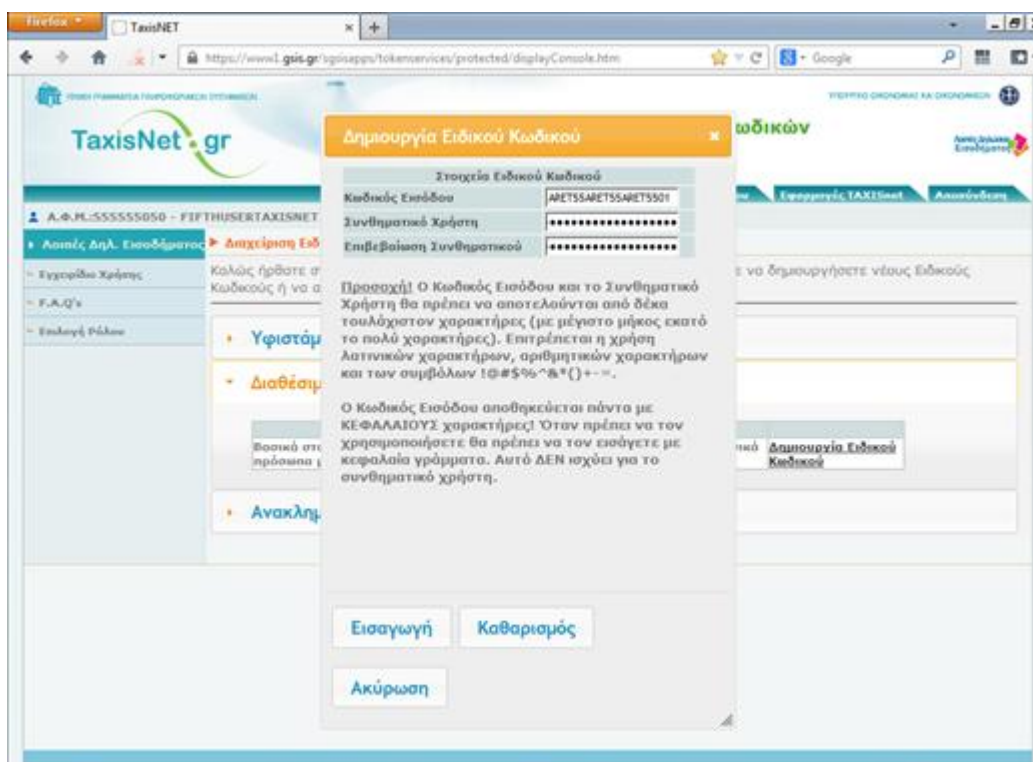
Firefox TaxisNET

https://www1.gsis.gr/sgsisapps/tokenservices/protected/displayConsole.htm

Google

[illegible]

ΥΠΟΥΡΓΕΙΟ ΟΙΚΟΝΟΜΙΚΩΝ ΚΑΙ ΟΙΚΟΝΟΜΙΑΣ

TaxisNet.gr

ωδικών

Εφαρμογές TAXISnet

Αποσύνδεση

Α.Φ.Μ.:555555050 - FIFTHUSERTAXISNET

Λοιπές Δηλ. Εισοδήματος

Διαχείριση Ειδ

Εγχειρίδιο Χρήσης

F.A.Q's

Επιλογή Ρόλου

Καλώς ήρθατε σ

Κωδικούς ή να α

ε να δημιουργήσετε νέους Ειδικούς

Υφιστάμ

Διαθέσιμ

Βασικό στ

πρόσωπα

ικό

Δημιουργία Ειδικού Κωδικού

Ανακλημ

Δημιουργία Ειδικού Κωδικού

Στοιχεία Ειδικού Κωδικού

| Κωδικός Εισόδου | ARETSSARETSSARETSS01 |
|---|---|
| Συνθηματικό Χρήστη | •••••••••••••••••• |
| Επιβεβαίωση Συνθηματικού | •••••••••••••••••• |

Προσοχή! Ο Κωδικός Εισόδου και το Συνθηματικό Χρήστη θα πρέπει να αποτελούνται από δέκα τουλάχιστον χαρακτήρες (με μέγιστο μήκος εκατό το πολύ χαρακτήρες). Επιτρέπεται η χρήση λατινικών χαρακτήρων, αριθμητικών χαρακτήρων και των συμβόλων !@#$%^&*()+-=.

Ο Κωδικός Εισόδου αποθηκεύεται πάντα με ΚΕΦΑΛΑΙΟΥΣ χαρακτήρες! Όταν πρέπει να τον χρησιμοποιήσετε θα πρέπει να τον εισάγετε με κεφαλαία γράμματα. Αυτό ΔΕΝ ισχύει για το συνθηματικό χρήστη.

Εισαγωγή

Καθαρισμός

Ακύρωση